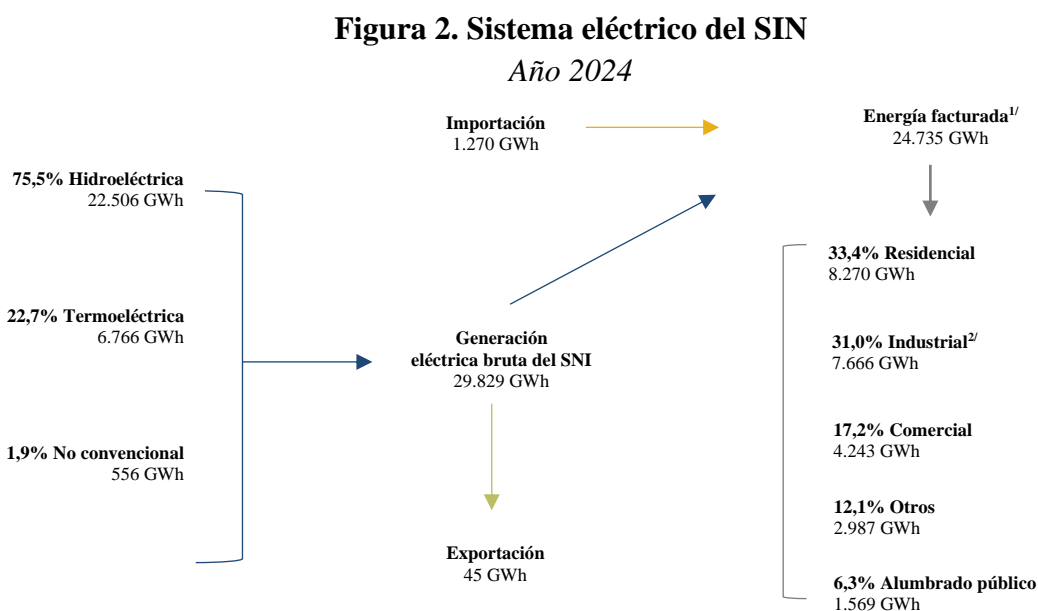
**Figura 2. Sistema eléctrico del SIN**

*Año 2024*

**Importación**
1.270 GWh

**Energía facturada$^{1/}$**
24.735 GWh

**75,5% Hidroeléctrica**
22.506 GWh

**22,7% Termoeléctrica**
6.766 GWh

**1,9% No convencional**
556 GWh

**Generación eléctrica bruta del SNI**
29.829 GWh

**Exportación**
45 GWh

**33,4% Residencial**
8.270 GWh

**31,0% Industrial$^{2/}$**
7.666 GWh

**17,2% Comercial**
4.243 GWh

**12,1% Otros**
2.987 GWh

**6,3% Alumbrado público**
1.569 GWh